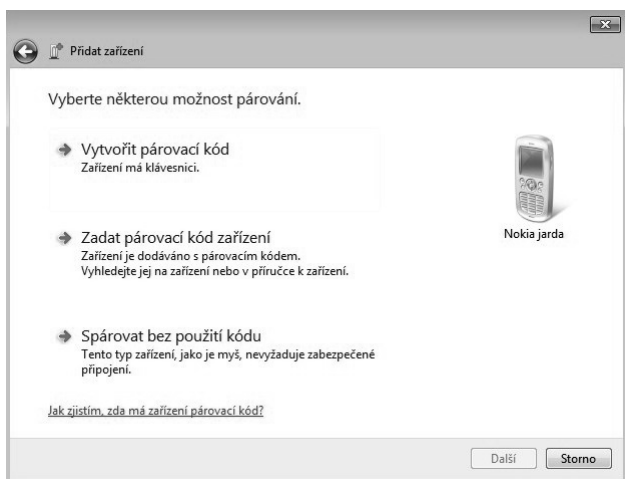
Přidat zařízení

Vyberte některou možnost párování.

Vytvořit párovací kód
Zařízení má klávesnici.

Zadat párovací kód zařízení
Zařízení je dodáváno s párovacím kódem. Vyhledejte jej na zařízení nebo v příručce k zařízení.

Spárovat bez použití kódu
Tento typ zařízení, jako je myš, nevyžaduje zabezpečené připojení.

Nokia jarda

Jak zjistím, zda má zařízení párovací kód?

Další
Storno